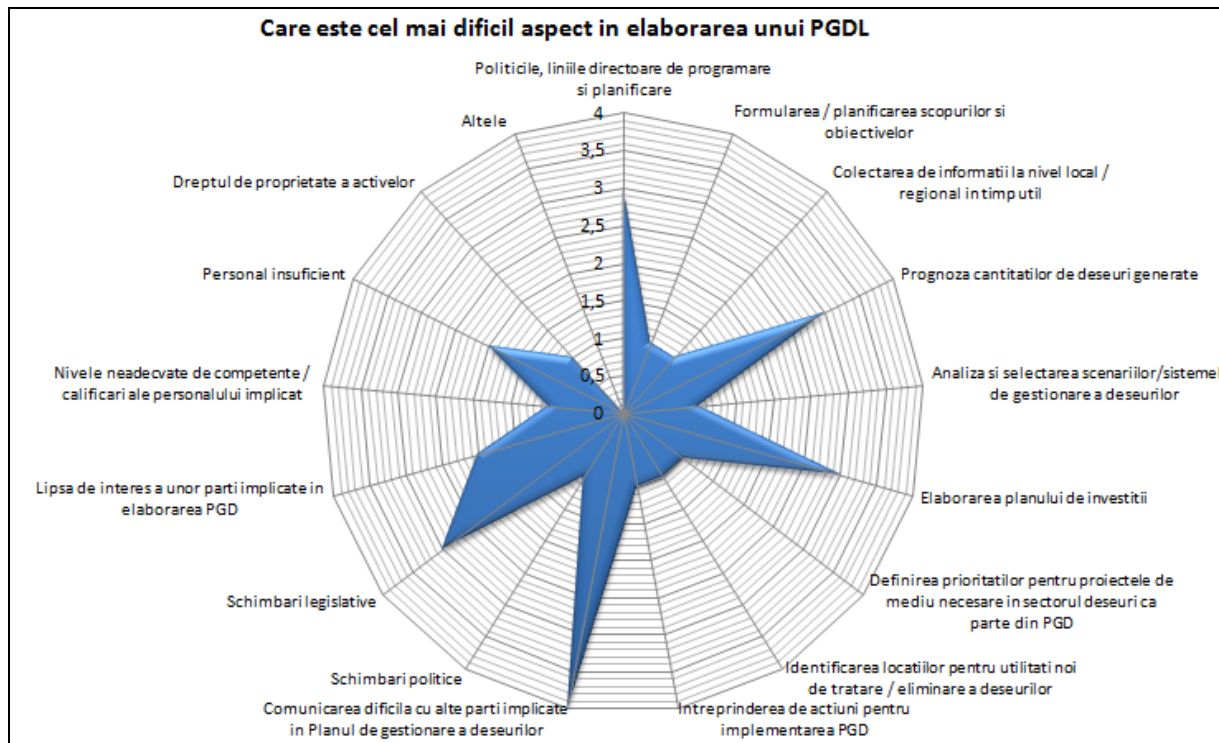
Care este cel mai dificil aspect in elaborarea unui PGDL

Politicile, liniile directoare de programare si planificare

Formularea / planificarea scopurilor si obiectivelor

Colectarea de informatii la nivel local / regional in timp util

Prognoza cantitatilor de deseuri generate

Analiza si selectarea scenariilor/sistemel de gestionare a deseurilor

Elaborarea planului de investitii

Definirea prioritatilor pentru proiectele de mediu necesare in sectorul deseuri ca parte din PGD

Identificarea locatiilor pentru utilitati noi de tratare / eliminare a deseurilor

Intreprinderea de actiuni pentru implementarea PGD

Comunicarea dificila cu alte parti implicate in Planul de gestionare a deseurilor

Schimbari politice

Schimbari legislative

Lipsa de interes a unor parti implicate in elaborarea PGD

Nivele neadecvate de competente / calificari ale personalului implicat

Personal insuficient

Dreptul de proprietate a activelor

Altele

4
3,5
3
2,5
2
1,5
1
0,5
0